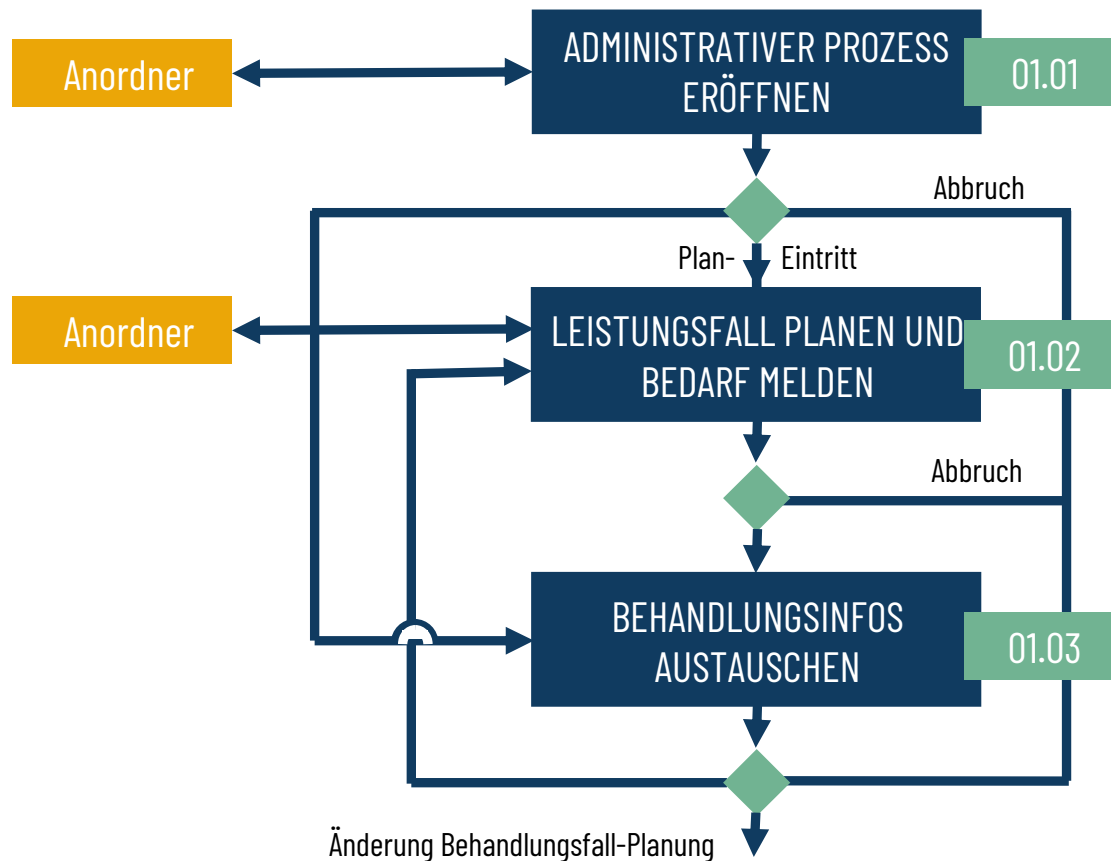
Anordner

ADMINISTRATIVER PROZESS ERÖFFNEN

01.01

Abbruch

Plan-

Eintritt

Anordner

LEISTUNGSFALL PLANEN UND BEDARF MELDEN

01.02

Abbruch

BEHANDLUNGSINFOS AUSTAUSCHEN

01.03

Änderung Behandlungsfall-Planung